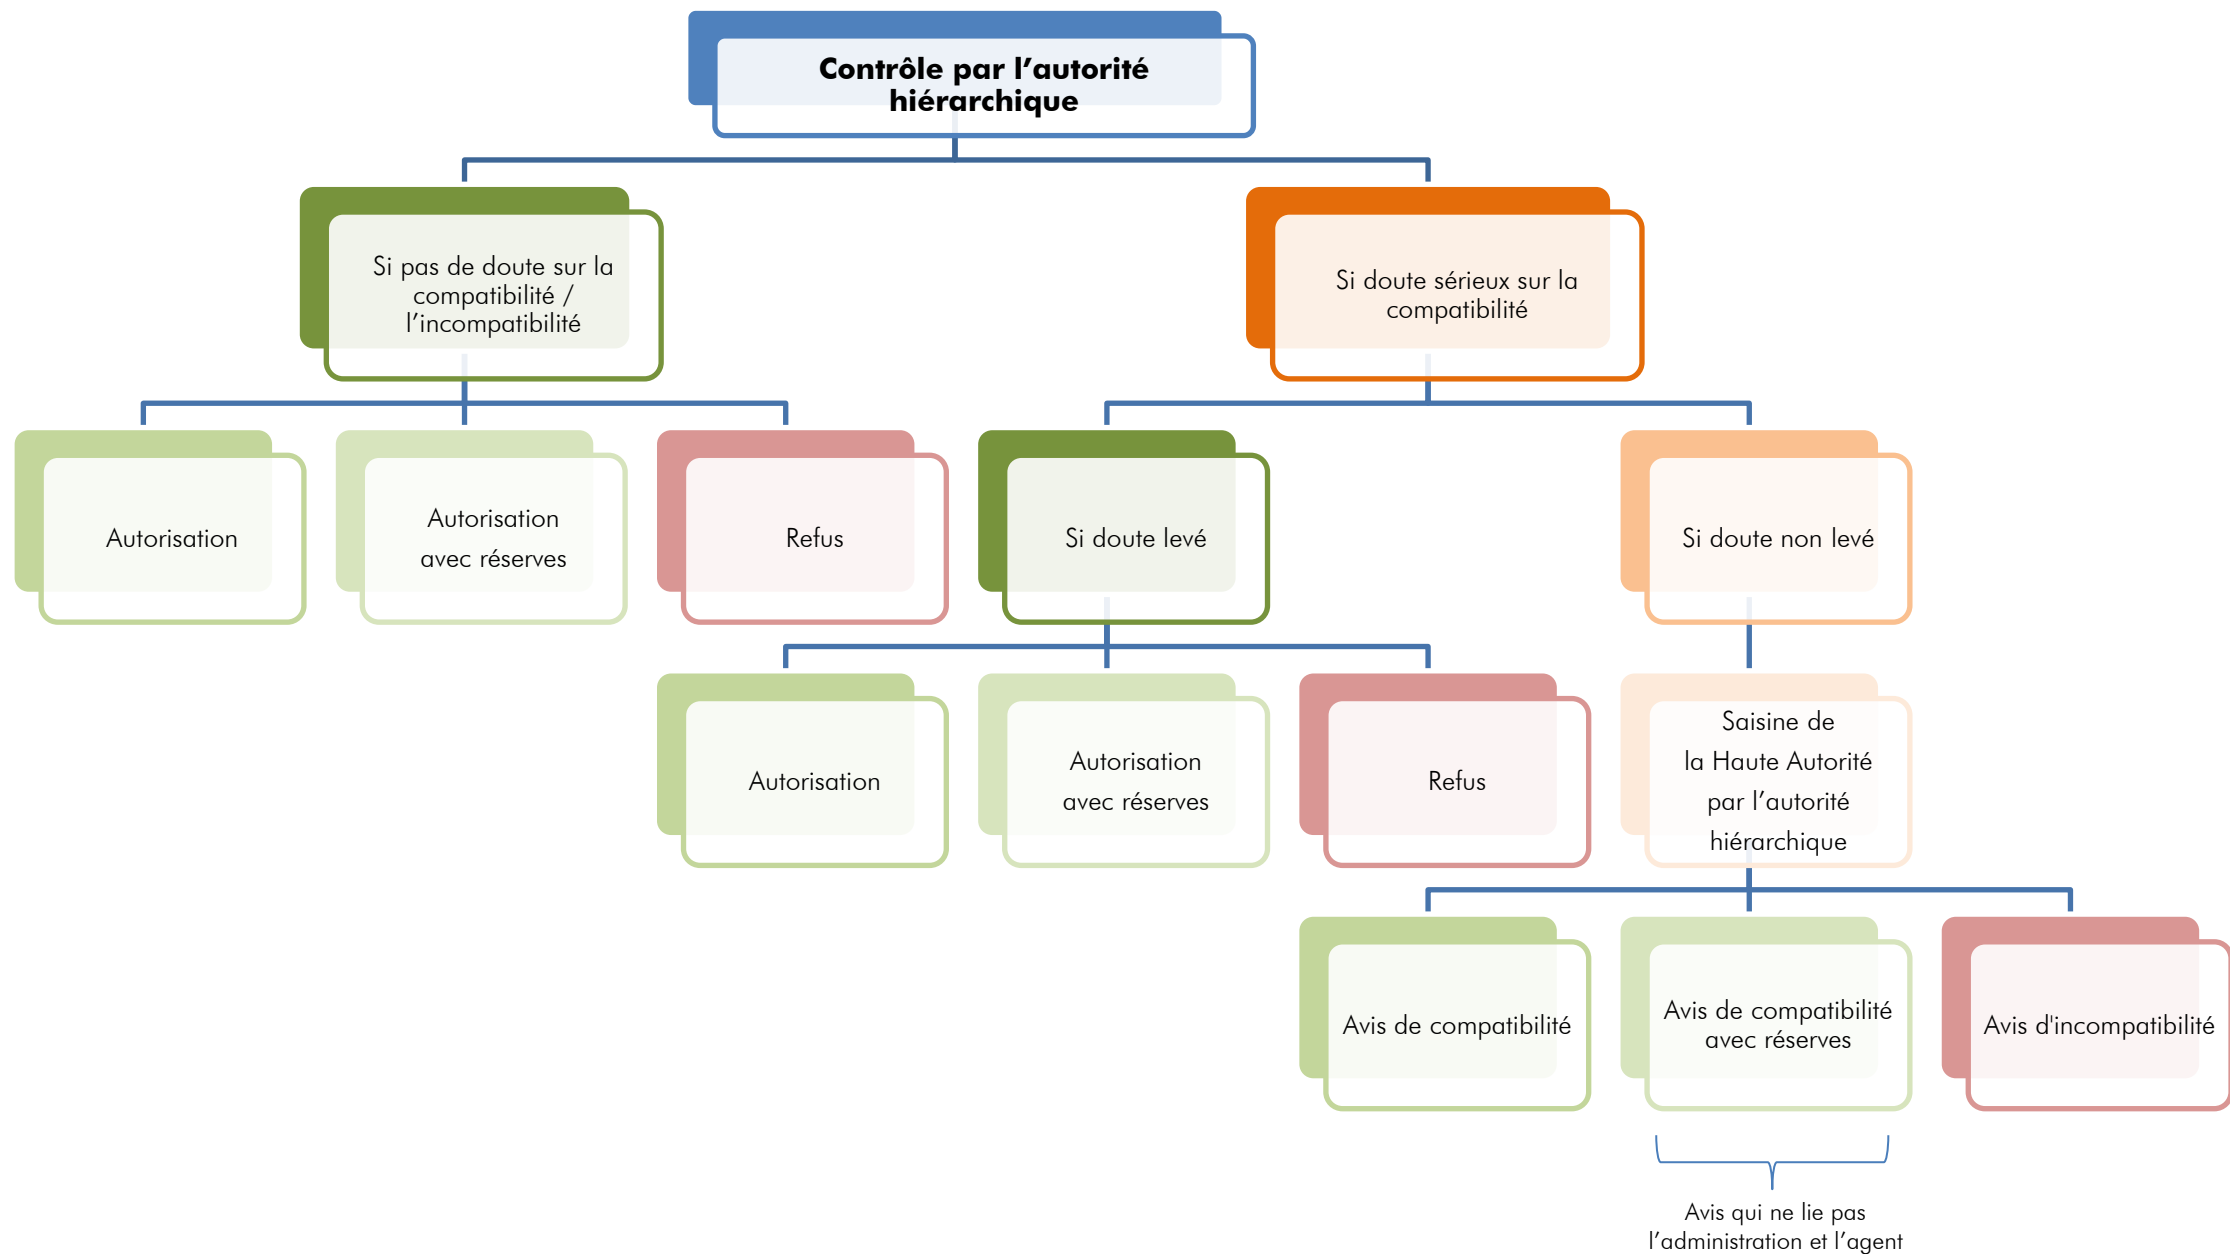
Contrôle par l’autorité hiérarchique

Si pas de doute sur la compatibilité / l’incompatibilité

Si doute sérieux sur la compatibilité

Autorisation

Autorisation avec réserves

Refus

Si doute levé

Si doute non levé

Autorisation

Autorisation avec réserves

Refus

Saisine de la Haute Autorité par l’autorité hiérarchique

Avis de compatibilité

Avis de compatibilité avec réserves

Avis d'incompatibilité

Avis qui ne lie pas l’administration et l’agent